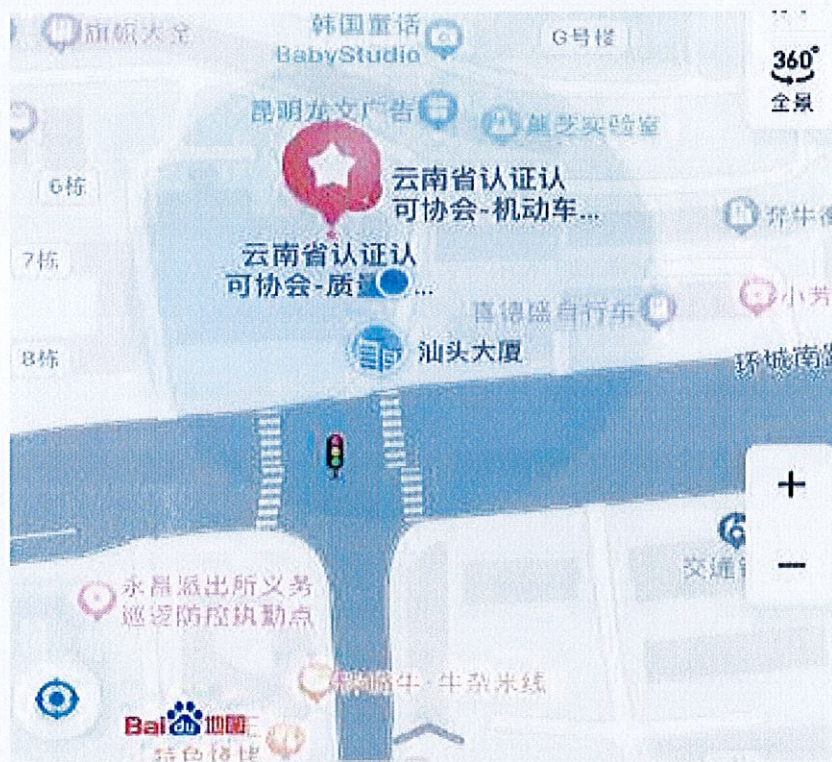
旗舰大会
韩国童话
BabyStudio
G号楼
360°
全景
昆明龙文广告
美芝实验室
6栋
云南省认证认可协会-机动车...
7栋
云南省认证认可协会-质量...
喜德盛自行车
小芳
8栋
汕头大厦
环城南路
+
−
交通
永昌派出所义务巡逻防控执勤点
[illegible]牛·牛杂米线
Bai地图
特色烧烤